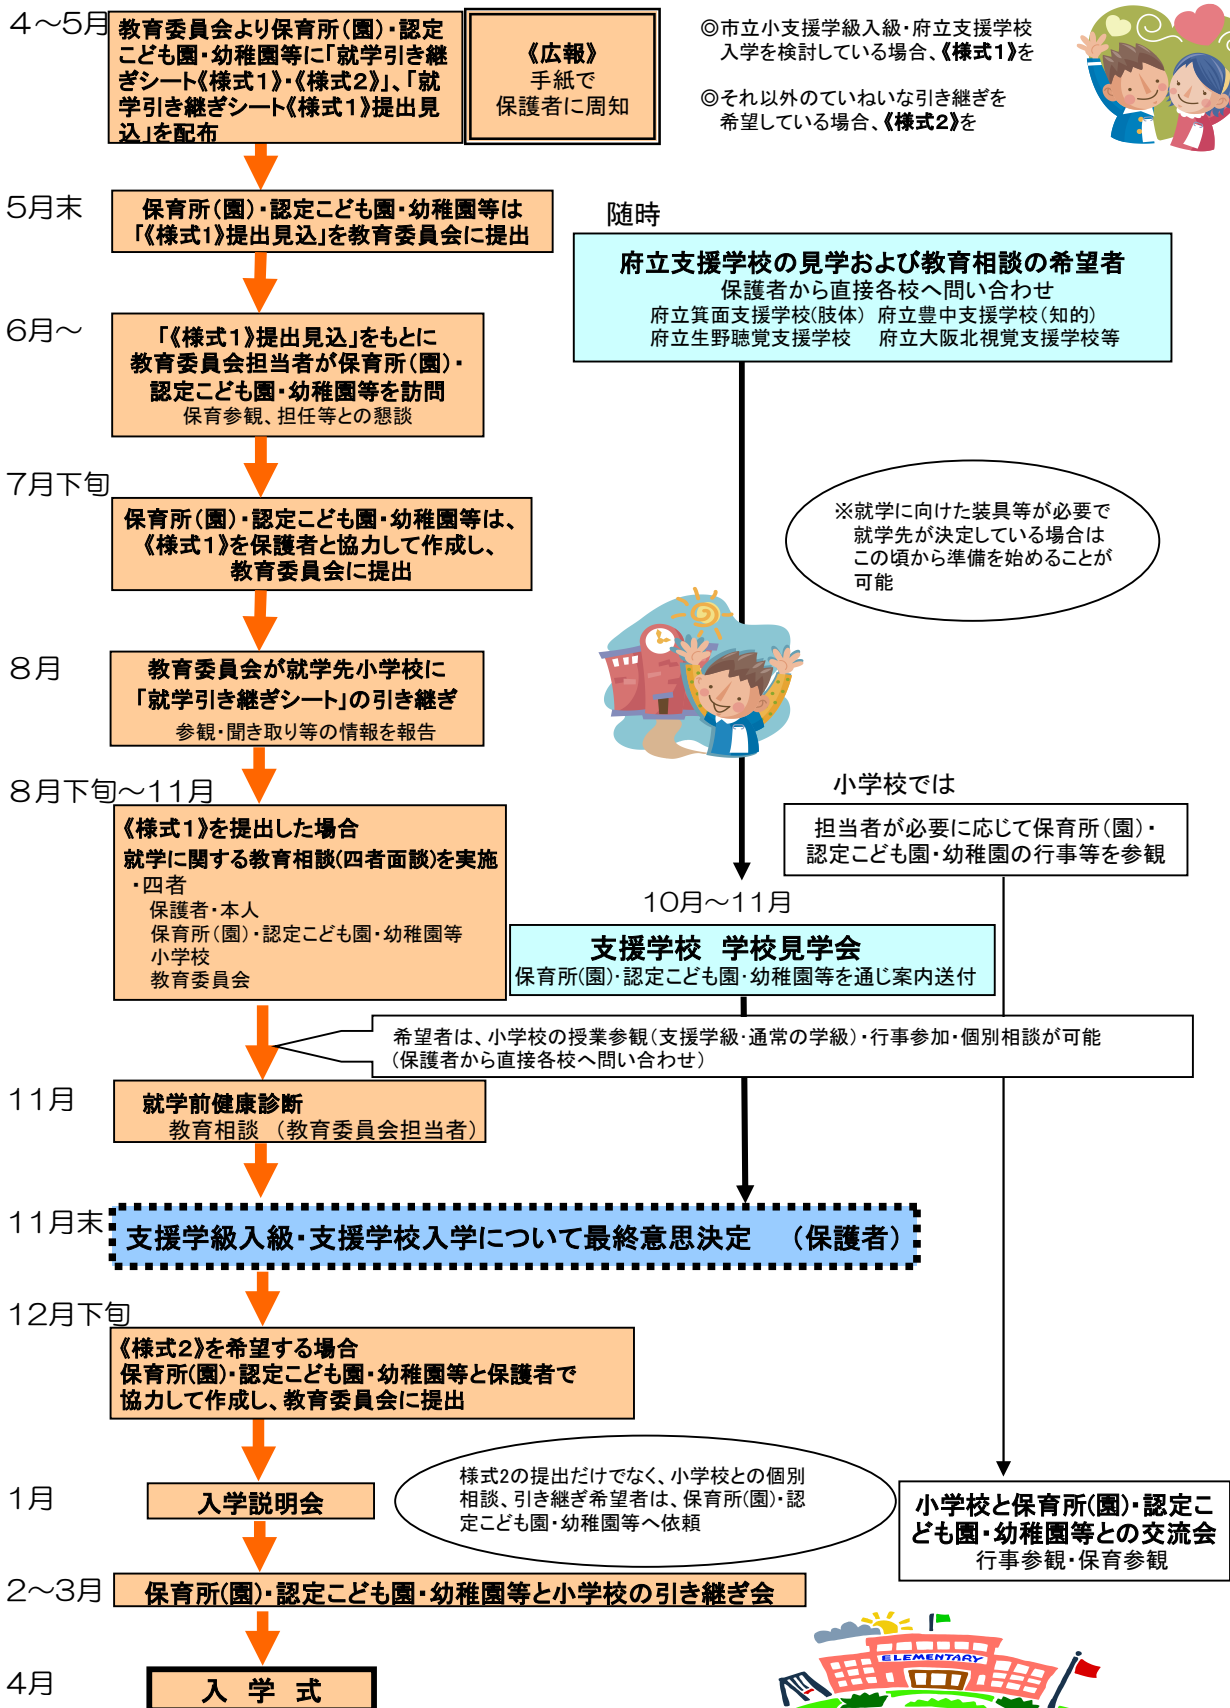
4～5月
教育委員会より保育所（園）・認定こども園・幼稚園等に「就学引き継ぎシート《様式1》・《様式2》」、「就学引き継ぎシート《様式1》提出見込」を配布

《広報》
手紙で
保護者に周知

◎市立小支援学級入級・府立支援学校入学を検討している場合、《様式1》を

◎それ以外のていねいな引き継ぎを希望している場合、《様式2》を

5月末
保育所（園）・認定こども園・幼稚園等は「《様式1》提出見込」を教育委員会に提出

随時
府立支援学校の見学および教育相談の希望者
保護者から直接各校へ問い合わせ
府立箕面支援学校（肢体）　府立豊中支援学校（知的）
府立生野聴覚支援学校　府立大阪北視覚支援学校等

6月～
「《様式1》提出見込」をもとに教育委員会担当者が保育所（園）・認定こども園・幼稚園等を訪問
保育参観、担任等との懇談

7月下旬
保育所（園）・認定こども園・幼稚園等は、《様式1》を保護者と協力して作成し、教育委員会に提出

※就学に向けた装具等が必要で就学先が決定している場合はこの頃から準備を始めることが可能

8月
教育委員会が就学先小学校に「就学引き継ぎシート」の引き継ぎ
参観・聞き取り等の情報を報告

8月下旬～11月
《様式1》を提出した場合
就学に関する教育相談（四者面談）を実施
・四者
保護者・本人
保育所（園）・認定こども園・幼稚園等
小学校
教育委員会

小学校では
担当者が必要に応じて保育所（園）・認定こども園・幼稚園の行事等を参観

10月～11月
支援学校　学校見学会
保育所（園）・認定こども園・幼稚園等を通じ案内送付

希望者は、小学校の授業参観（支援学級・通常の学級）・行事参加・個別相談が可能（保護者から直接各校へ問い合わせ）

11月
就学前健康診断
教育相談　（教育委員会担当者）

11月末
支援学級入級・支援学校入学について最終意思決定　（保護者）

12月下旬
《様式2》を希望する場合
保育所（園）・認定こども園・幼稚園等と保護者で協力して作成し、教育委員会に提出

1月
入学説明会

様式2の提出だけでなく、小学校との個別相談、引き継ぎ希望者は、保育所（園）・認定こども園・幼稚園等へ依頼

小学校と保育所（園）・認定こども園・幼稚園等との交流会
行事参観・保育参観

2～3月
保育所（園）・認定こども園・幼稚園等と小学校の引き継ぎ会

4月
入　学　式

ELEMENTARY